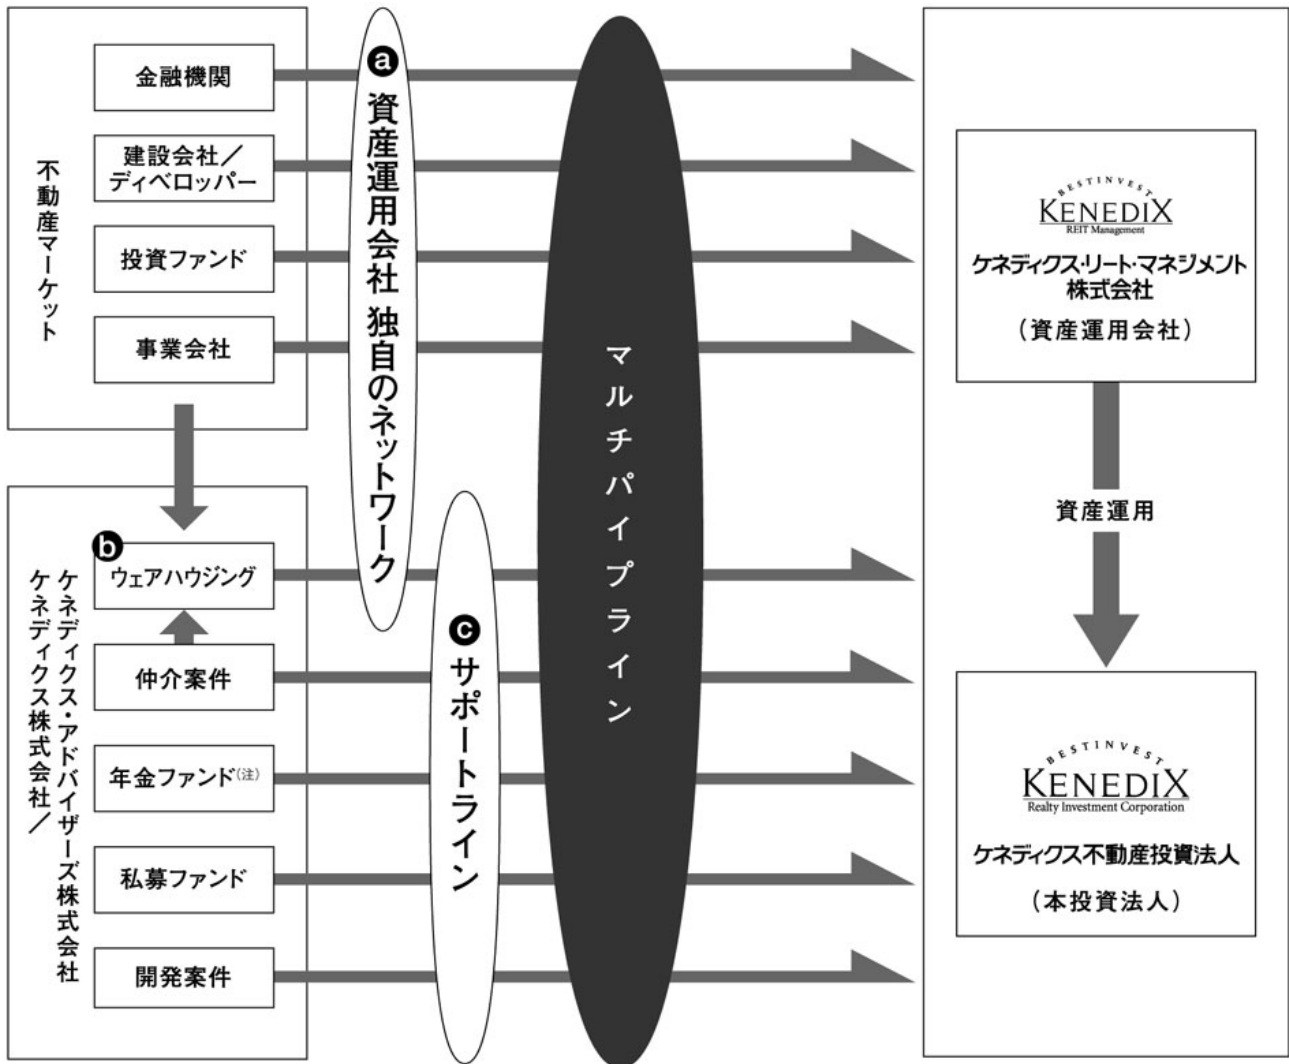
不動産マーケット

金融機関

建設会社／ディベロッパー

投資ファンド

事業会社

ⓐ 資産運用会社 独自のネットワーク

マルチパイプライン

ケネディクス・アドバイザーズ株式会社／ケネディクス株式会社

ⓑ ウェアハウジング

仲介案件

年金ファンド(注)

私募ファンド

開発案件

ⓒ サポートライン

BESTINVEST
KENEDIX
REIT Management
ケネディクス・リート・マネジメント株式会社
（資産運用会社）

資産運用

BESTINVEST
KENEDIX
Realty Investment Corporation
ケネディクス不動産投資法人
（本投資法人）